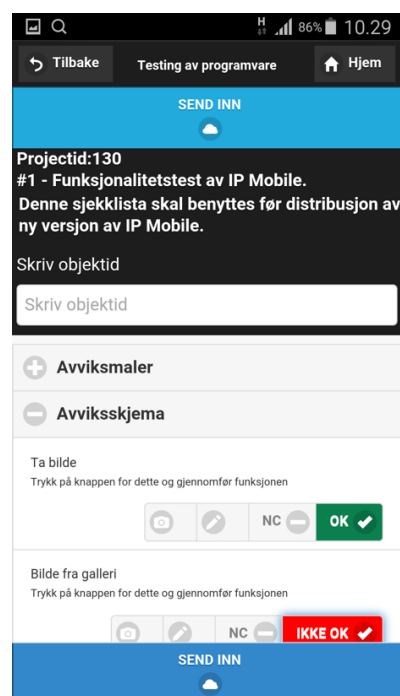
H 86% 10.29

Tilbake
Testing av programvare
Hjem

SEND INN

Projectid:130
#1 - Funksjonalitetstest av IP Mobile.
Denne sjekklista skal benyttes før distribusjon av ny versjon av IP Mobile.

Skriv objektid

Skriv objektid

Avviksmaler

Avviksskjema

Ta bilde
Trykk på knappen for dette og gjennomfør funksjonen

NC
OK

Bilde fra galleri
Trykk på knappen for dette og gjennomfør funksjonen

NC
IKKE OK

SEND INN